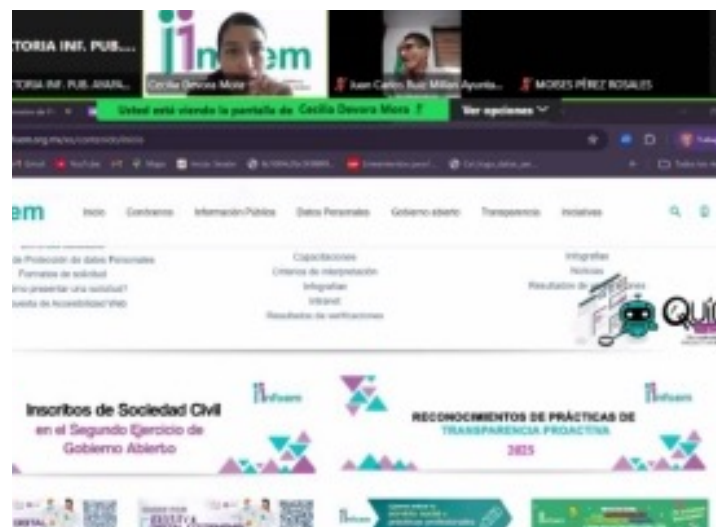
TORIA INF. PUB...

TORIA INF. PUB. AMARIL...

Cecilia Devora Mora

Juan Carlos Ruiz Millan Ayunta...

MOISES PÉREZ ROSALES

Usted está viendo la pantalla de Cecilia Devora Mora

Ver opciones

em

Inicio Contraloría Información Pública Datos Personales Gobierno abierto Transparencia Iniciativas

de Protección de datos Personales
Formatos de solicitud
¿Cómo presentar una solicitud?
Encuesta de Accesibilidad Web

Capacitaciones
Criterios de interpretación
Infografías
Intranet
Resultados de verificaciones

Infografías
Noticias
Resultados de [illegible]

Quí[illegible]

Infoem

Inscribos de Sociedad Civil en el Segundo Ejercicio de Gobierno Abierto

Infoem

RECONOCIMIENTOS DE PRÁCTICAS DE TRANSPARENCIA PROACTIVA 2025

Infoem